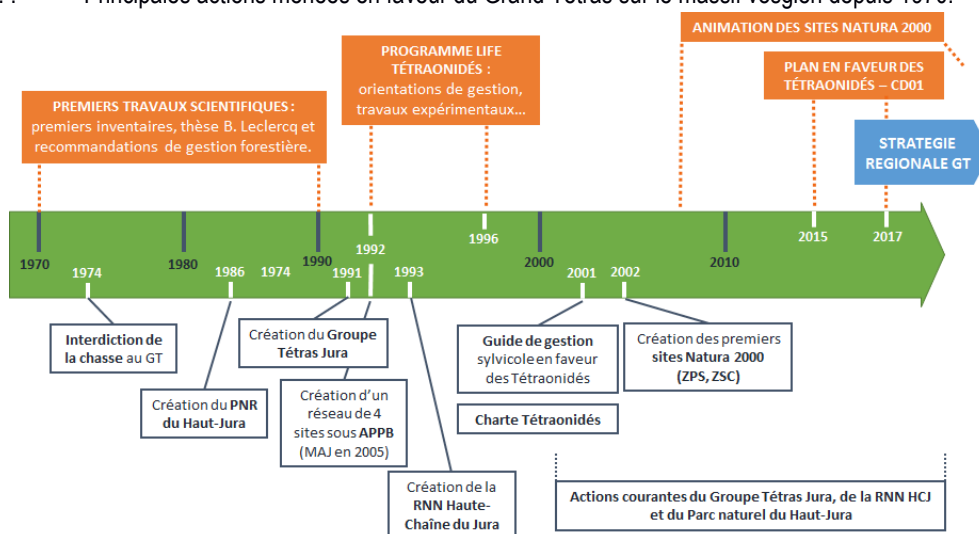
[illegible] Principales actions menées en faveur du Grand Tétras sur le massif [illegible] depuis 1970.

PREMIERS TRAVAUX SCIENTIFIQUES : premiers inventaires, thèse B. Leclercq et recommandations de gestion forestière.

PROGRAMME LIFE TÉTRAONIDÉS : orientations de gestion, travaux expérimentaux…

ANIMATION DES SITES NATURA 2000

PLAN EN FAVEUR DES TÉTRAONIDÉS – CD01

STRATEGIE REGIONALE GT

1970
1974
1980
1986
1974
1990
1991
1992
1993
1996
2000
2001
2002
2010
2015
2017

Interdiction de la chasse au GT

Création du PNR du Haut-Jura

Création du Groupe Tétras Jura

Création d'un réseau de 4 sites sous APPB (MAJ en 2005)

Création de la RNN Haute-Chaîne du Jura

Guide de gestion sylvicole en faveur des Tétraonidés

Charte Tétraonidés

Création des premiers sites Natura 2000 (ZPS, ZSC)

Actions courantes du Groupe Tétras Jura, de la RNN HCJ et du Parc naturel du Haut-Jura